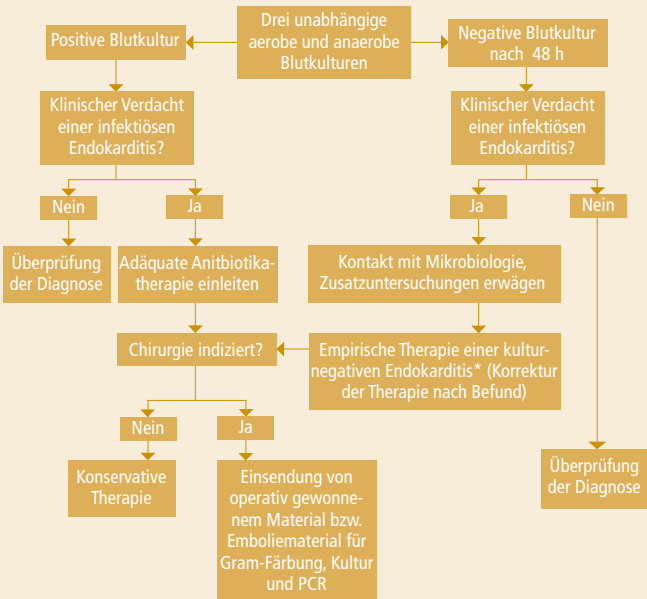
Drei unabhängige aerobe und anaerobe Blutkulturen

Positive Blutkultur

Negative Blutkultur nach 48 h

Klinischer Verdacht einer infektiösen Endokarditis?

Klinischer Verdacht einer infektiösen Endokarditis?

Nein

Ja

Ja

Nein

Überprüfung der Diagnose

Adäquate Anitbiotikatherapie einleiten

Kontakt mit Mikrobiologie, Zusatzuntersuchungen erwägen

Chirurgie indiziert?

Empirische Therapie einer kulturnegativen Endokarditis* (Korrektur der Therapie nach Befund)

Nein

Ja

Konservative Therapie

Einsendung von operativ gewonnenem Material bzw. Emboliematerial für Gram-Färbung, Kultur und PCR

Überprüfung der Diagnose